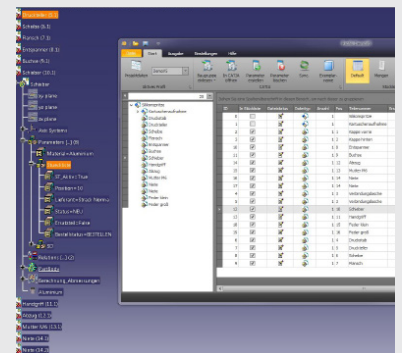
Druckfeder (3.1)
Schieber (8.1)
Kurzorl (7.1)
Entspanner (8.1)
Buchse (9.1)
Schieber (10.1)
Schieber
xy plane
yz plane
zx plane
Axis Systems
Parameters (...)08
Material = Aluminium
Stueckliste
ST_Active True
Position = 10
Lieferant = Struck Rainmu
Status = ME
Druckteil = False
Bestellstatus = BESTELLT
...
Relations (...)2
PartBody
Bezeichnung_Abmessungen
Aluminium
Handgriff (11.1)
Abzug (12.1)
Mutter M6 (13.1)
Niete (14.1)
Niete (14.2)
Start
Einfügen
Ausgabe
Einstellungen
Hilfe
Projektdaten
Aktives Profil
Neuberechnen
In CATIA öffnen
Parameter erstellen
Parameter löschen
Sync
Exemplare
Default
Mengen
Siebenpastete
Verbesserteafinden
Druckstueck
Druckfeder
Schieber
Mutter
Entspanner
Buchse
Schieber
Handgriff
Abzug
Mutter M6
Niete
Niete
Feder klein
Feder groß
In Stückliste
Identisch
Position
Anz
Referenzname
Siebenpastete
Verbesserteafinden
Nippel-vorne
Klappenmittel
Entspanner
Buchse
Abzug
Mutter M6
Niete
Niete
Verbindungsflasche
Verbindungsflasche
Schieber
Handgriff
Feder klein
Feder groß
Druckstueck
Druckfeder
Schieber
Mutter